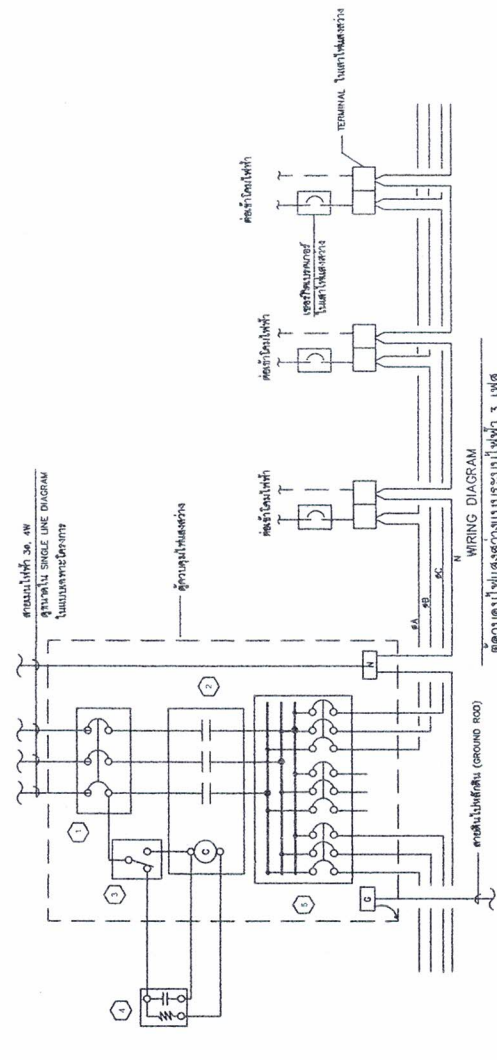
สายเมนไฟฟ้า 3φ, 4W
ดูขนาดใน SINGLE LINE DIAGRAM
ในแบบเหมาะสำหรับโครงการ

ตู้ควบคุมไฟแสงสว่าง

ต่อเข้าโคมไฟฟ้า

ต่อเข้าโคมไฟฟ้า

เซอร์กิตเบรกเกอร์
ในเสาไฟแสงสว่าง

ต่อเข้าโคมไฟฟ้า

TERMINAL ในเสาไฟแสงสว่าง

1

2

3

4

5

C

G

N

φA

φB

φC

N

สายดินไปหลักดิน (GROUND ROD)

WIRING DIAGRAM

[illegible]